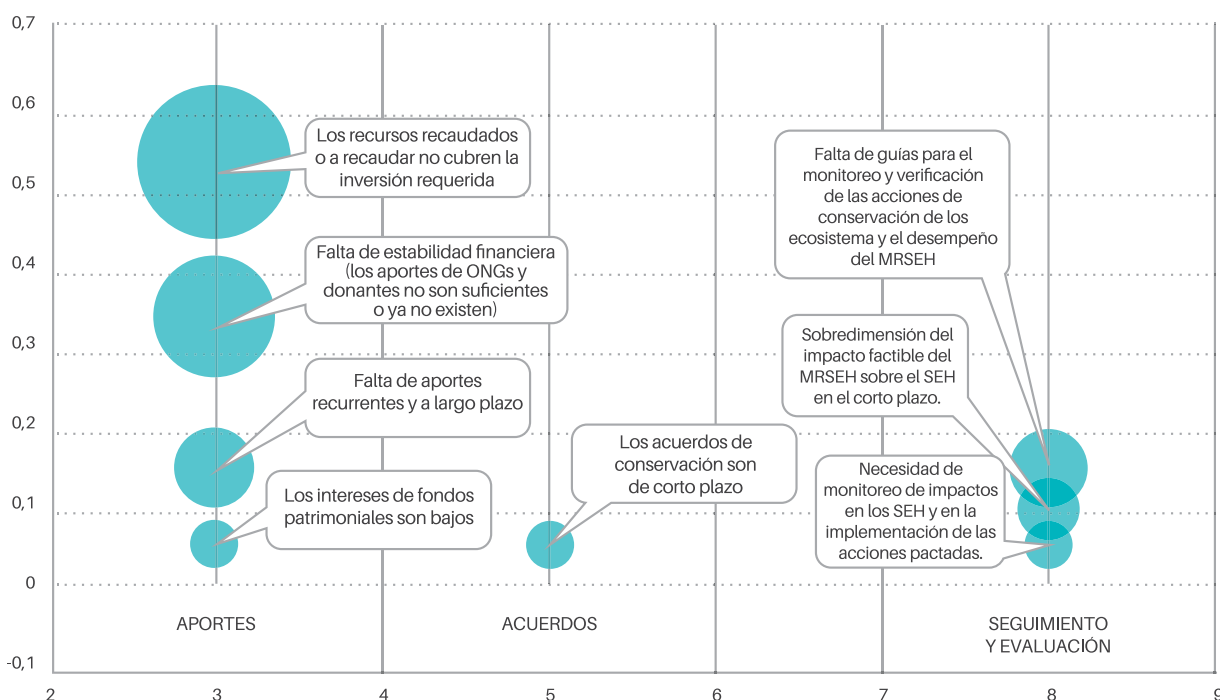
0,7
0,6
0,5
0,4
0,3
0,2
0,1
0
-0,1

Los recursos recaudados o a recaudar no cubren la inversión requerida

Falta de estabilidad financiera (los aportes de ONGs y donantes no son suficientes o ya no existen)

Falta de aportes recurrentes y a largo plazo

Los intereses de fondos patrimoniales son bajos

Los acuerdos de conservación son de corto plazo

Falta de guías para el monitoreo y verificación de las acciones de conservación de los ecosistema y el desempeño del MRSEH

Sobredimensión del impacto factible del MRSEH sobre el SEH en el corto plazo.

Necesidad de monitoreo de impactos en los SEH y en la implementación de las acciones pactadas.

APORTES
ACUERDOS
SEGUIMIENTO Y EVALUACIÓN

2
3
4
5
6
7
8
9